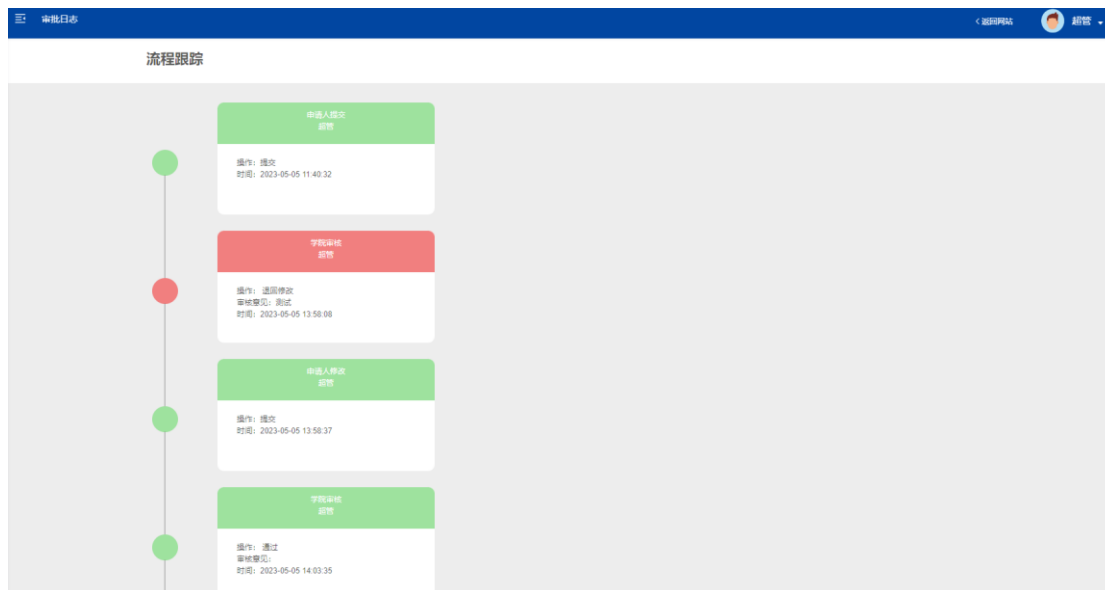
审批日志

< 返回网站

超管

流程跟踪

申请人提交
超管

操作：提交
时间：2023-05-05 11:40:32

学院审核
超管

操作：退回修改
审核意见：测试
时间：2023-05-05 13:58:08

申请人修改
超管

操作：提交
时间：2023-05-05 13:58:37

学院审核
超管

操作：通过
审核意见：
时间：2023-05-05 14:03:35